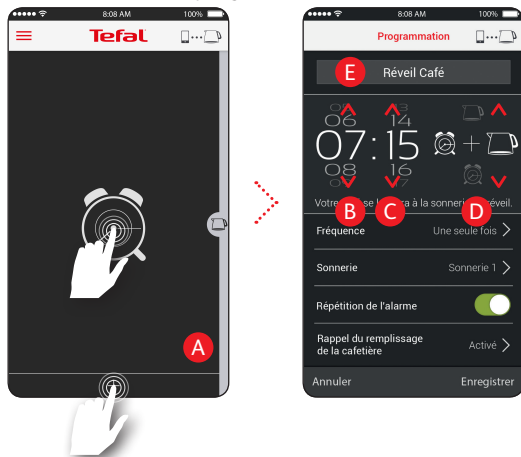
8:08 AM 100%

Tefal

A

8:08 AM 100%

Programmation

E Réveil Café

06 14
07 : 15
08 16

B C D

Votre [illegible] à la sonnerie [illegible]éveil.

Fréquence Une seule fois

Sonnerie Sonnerie 1

Répétition de l'alarme

Rappel du remplissage de la cafetière Activé

Annuler Enregistrer